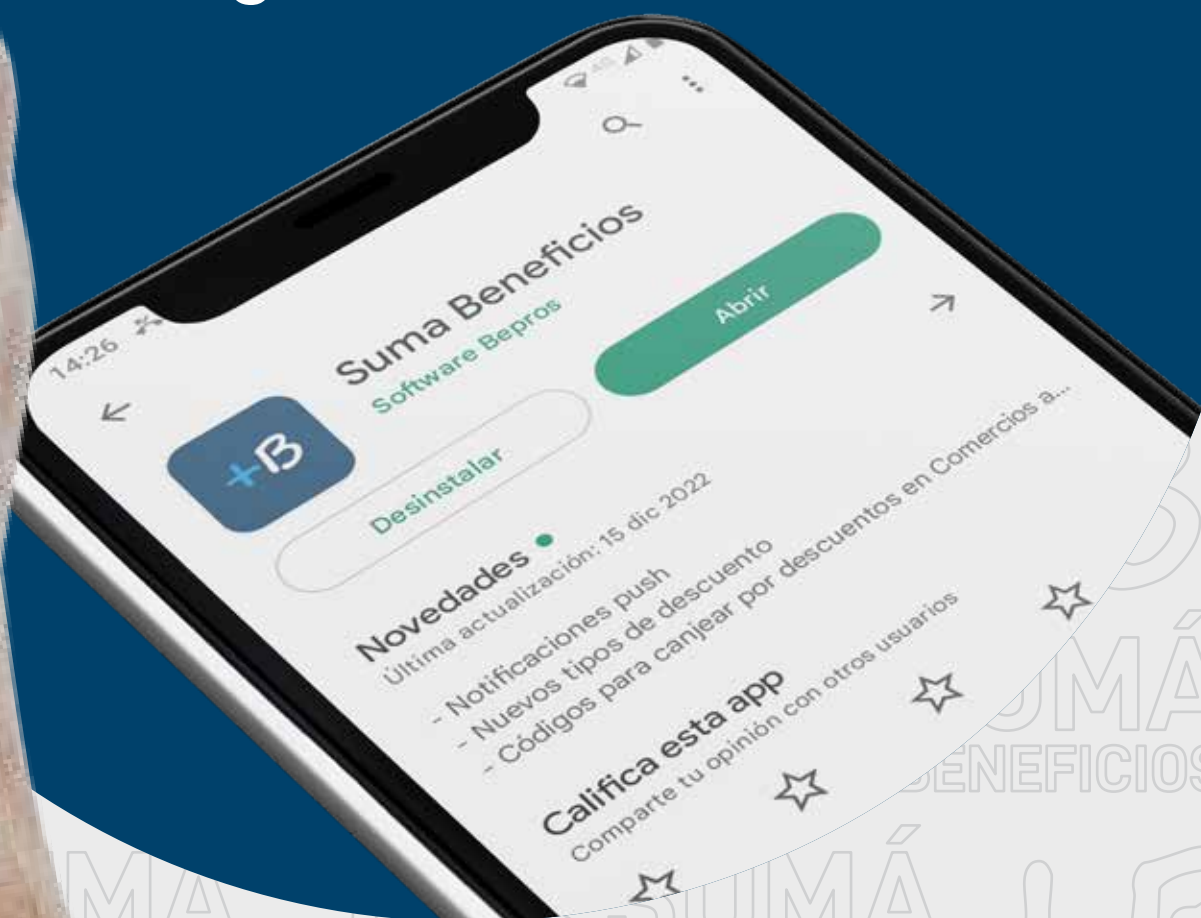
14:26

Suma Beneficios
Software Bepros

+B

Desinstalar

Abrir

Novedades
Última actualización: 15 dic 2022

- Notificaciones push
- Nuevos tipos de descuento
- Códigos para canjear por descuentos en Comercios a...

Califica esta app
Comparte tu opinión con otros usuarios

SUMÁ
BENEFICIOS

MA

SUMÁ